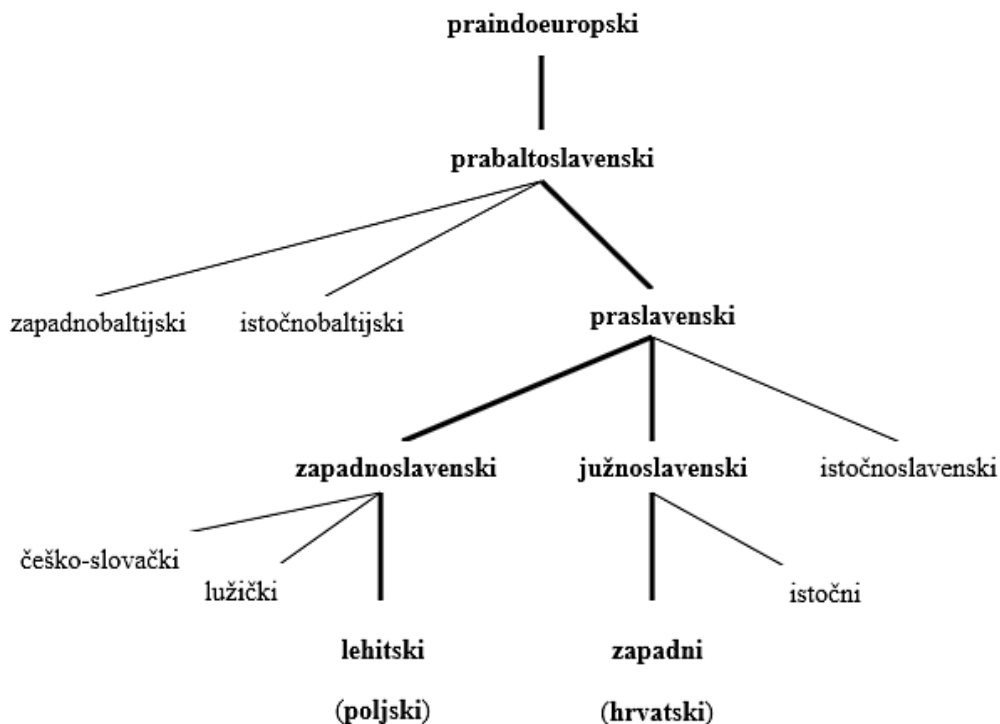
praindoeuropski

prabaltoslavenski

zapadnobaltijski istočnobaltijski praslavenski

zapadnoslavenski južnoslavenski istočnoslavenski

češko-slovački

lužički

istočni

lehitski

(poljski)

zapadni

(hrvatski)